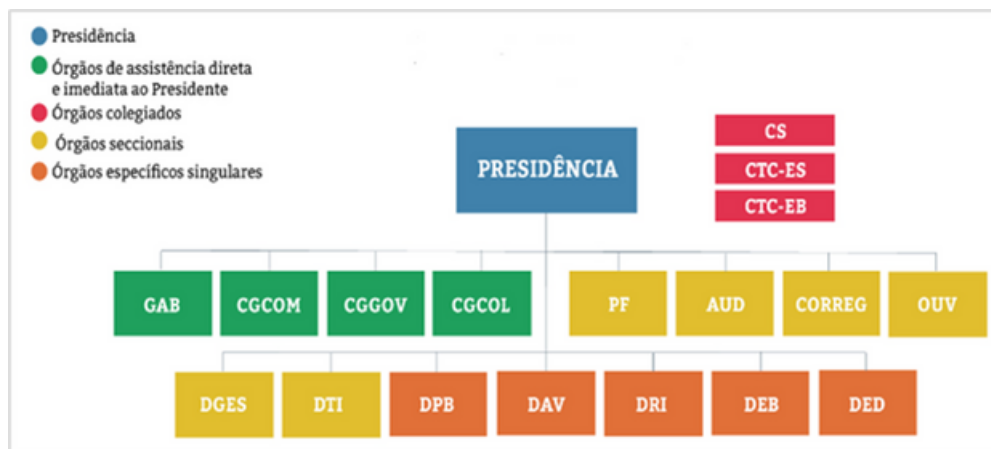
Presidência
Órgãos de assistência direta e imediata ao Presidente
Órgãos colegiados
Órgãos seccionais
Órgãos específicos singulares

PRESIDÊNCIA

CS
CTC-ES
CTC-EB

GAB
CGCOM
CGGOV
CGCOL
PF
AUD
CORREG
OUV

DGES
DTI
DPB
DAV
DRI
DEB
DED